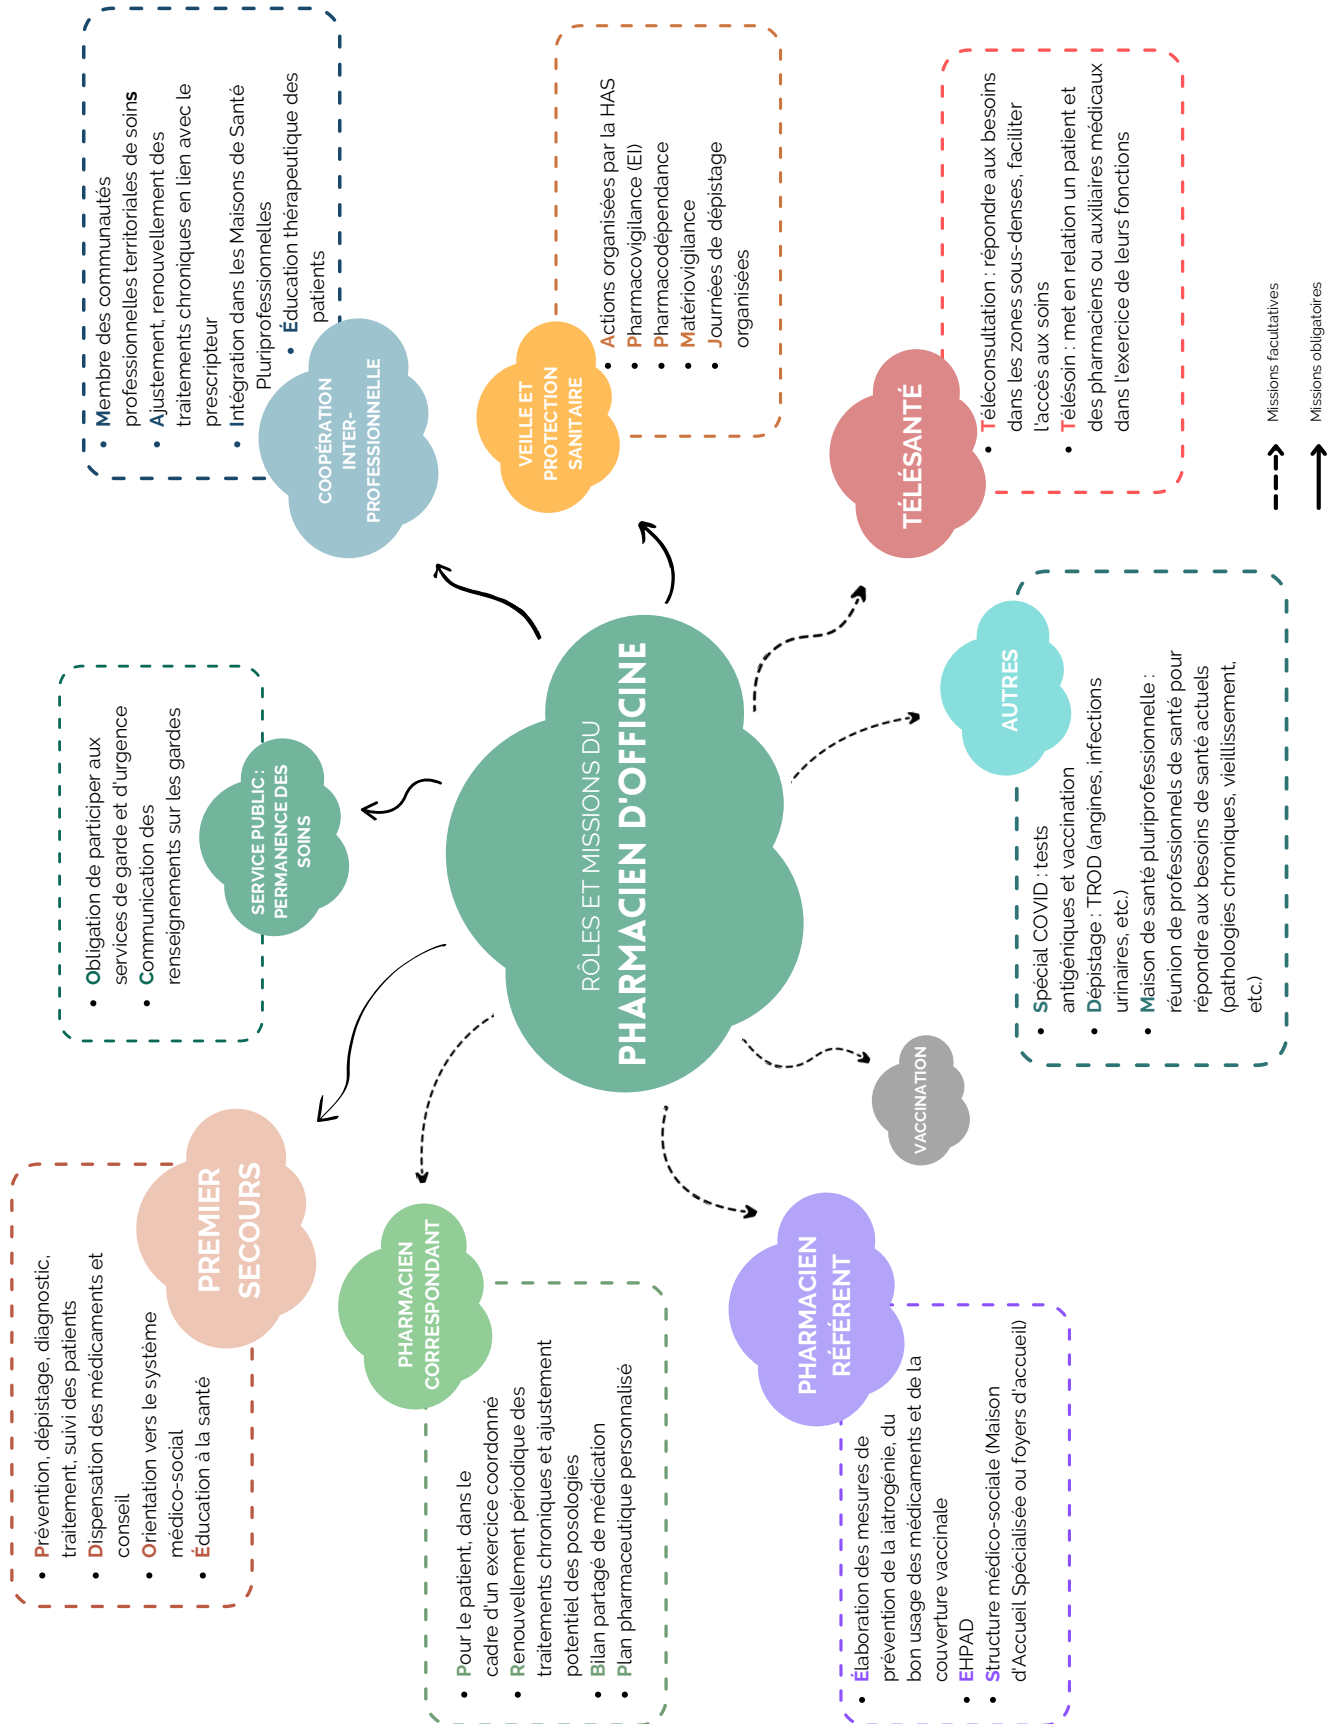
RÔLES ET MISSIONS DU
PHARMACIEN D'OFFICINE

COOPÉRATION INTER-PROFESSIONNELLE
• Membre des communautés professionnelles territoriales de soins
• Ajustement, renouvellement des traitements chroniques en lien avec le prescripteur
• Intégration dans les Maisons de Santé Pluriprofessionnelles
• Éducation thérapeutique des patients

VEILLE ET PROTECTION SANITAIRE
• Actions organisées par la HAS
• Pharmacovigilance (EI)
• Pharmacodépendance
• Matériovigilance
• Journées de dépistage organisées

TÉLÉSANTÉ
• Téléconsultation : répondre aux besoins dans les zones sous-denses, faciliter l'accès aux soins
• Télésoin : met en relation un patient et des pharmaciens ou auxiliaires médicaux dans l'exercice de leurs fonctions

Missions facultatives
Missions obligatoires

SERVICE PUBLIC : PERMANENCE DES SOINS
• Obligation de participer aux services de garde et d'urgence
• Communication des renseignements sur les gardes

AUTRES
• Spécial COVID : tests antigéniques et vaccination
• Dépistage : TROD (angines, infections urinaires, etc.)
• Maison de santé pluriprofessionnelle : réunion de professionnels de santé pour répondre aux besoins de santé actuels (pathologies chroniques, vieillissement, etc.)

VACCINATION

PREMIER SECOURS
• Prévention, dépistage, diagnostic, traitement, suivi des patients
• Dispensation des médicaments et conseil
• Orientation vers le système médico-social
• Éducation à la santé

PHARMACIEN CORRESPONDANT
• Pour le patient, dans le cadre d'un exercice coordonné
• Renouvellement périodique des traitements chroniques et ajustement potentiel des posologies
• Bilan partagé de médication
• Plan pharmaceutique personnalisé

PHARMACIEN RÉFÉRENT
• Élaboration des mesures de prévention de la iatrogénie, du bon usage des médicaments et de la couverture vaccinale
• EHPAD
• Structure médico-sociale (Maison d'Accueil Spécialisée ou foyers d'accueil)